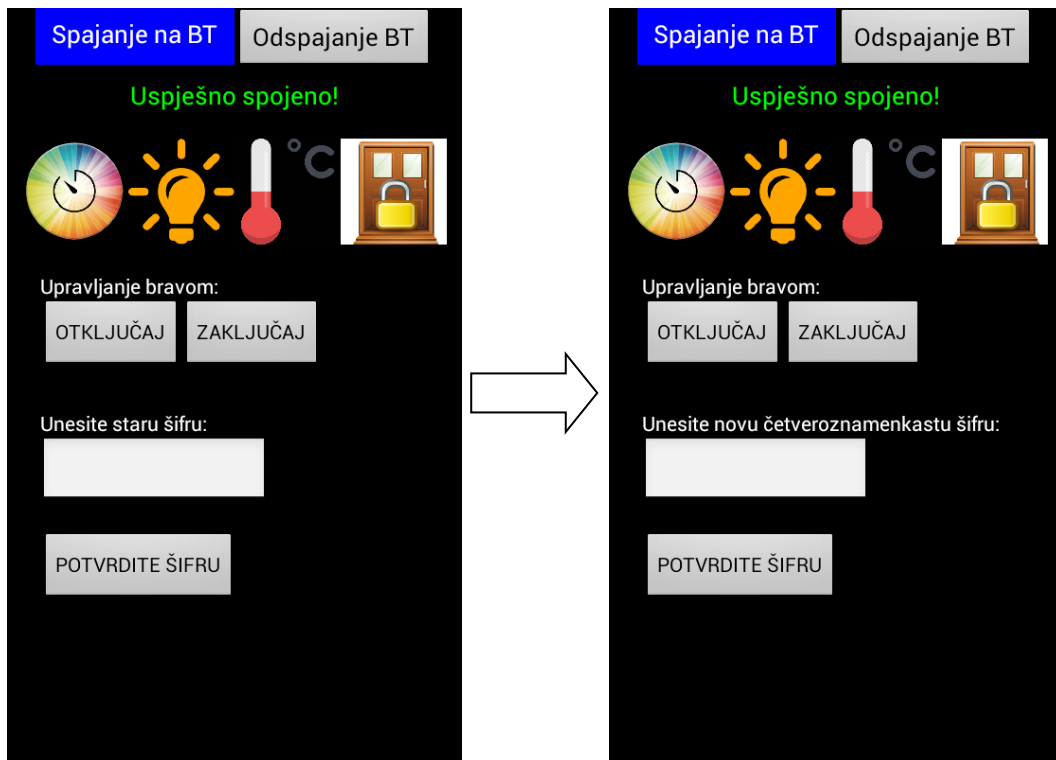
Spajanje na BT
Odspajanje BT
Uspješno spojeno!
°C
Upravljanje bravom:
OTKLJUČAJ
ZAKLJUČAJ
Unesite staru šifru:
POTVRDITE ŠIFRU

Spajanje na BT
Odspajanje BT
Uspješno spojeno!
°C
Upravljanje bravom:
OTKLJUČAJ
ZAKLJUČAJ
Unesite novu četveroznamenkastu šifru:
POTVRDITE ŠIFRU